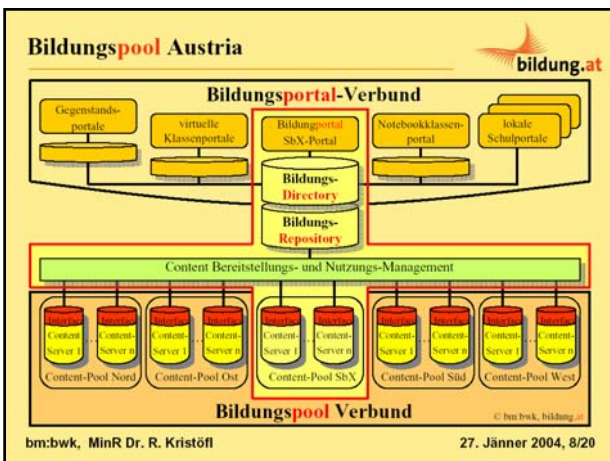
Bildungspool Austria

bildung.at

Bildungsportal-Verbund

Gegenstands-portale

virtuelle Klassenportale

Bildungportal SbX-Portal

Notebookklassen-portal

lokale Schulportale

Bildungs-Directory

Bildungs-Repository

Content Bereitstellungs- und Nutzungs-Management

Interface Content-Server 1 ... Interface Content-Server n
Content-Pool Nord

Interface Content-Server 1 ... Interface Content-Server n
Content-Pool Ost

Interface Content-Server 1 ... Interface Content-Server n
Content-Pool SbX

Interface Content-Server 1 ... Interface Content-Server n
Content-Pool Süd

Interface Content-Server 1 ... Interface Content-Server n
Content-Pool West

Bildungspool Verbund

© bm:bwk, bildung.at

bm:bwk, MinR Dr. R. Kristöfl

27. Jänner 2004, 8/20